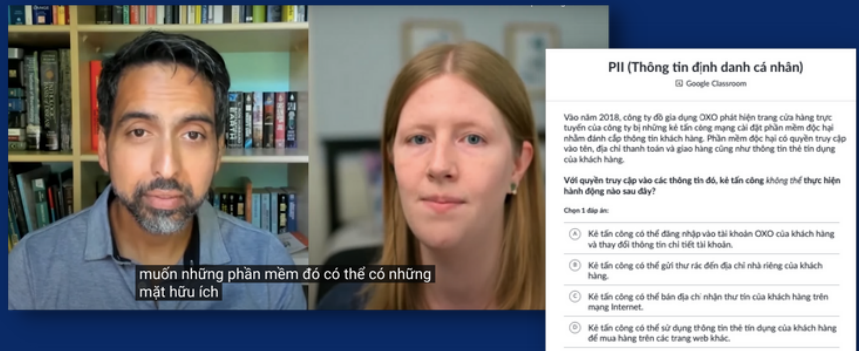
muốn những phần mềm đó có thể có những mặt hữu ích

PII (Thông tin định danh cá nhân)

Google Classroom

Vào năm 2018, công ty đồ gia dụng OXO phát hiện trang cửa hàng trực tuyến của công ty bị những kẻ tấn công mạng cài đặt phần mềm độc hại nhằm đánh cắp thông tin khách hàng. Phần mềm độc hại có quyền truy cập vào tên, địa chỉ thanh toán và giao hàng cũng như thông tin thẻ tín dụng của khách hàng.

Với quyền truy cập vào các thông tin đó, kẻ tấn công không thể thực hiện hành động nào sau đây?

Chọn 1 đáp án:

A Kẻ tấn công có thể đăng nhập vào tài khoản OXO của khách hàng và thay đổi thông tin chi tiết tài khoản.

B Kẻ tấn công có thể gửi thư rác đến địa chỉ nhà riêng của khách hàng.

C Kẻ tấn công có thể bán địa chỉ nhận thư tín của khách hàng trên mạng Internet.

D Kẻ tấn công có thể sử dụng thông tin thẻ tín dụng của khách hàng để mua hàng trên các trang web khác.